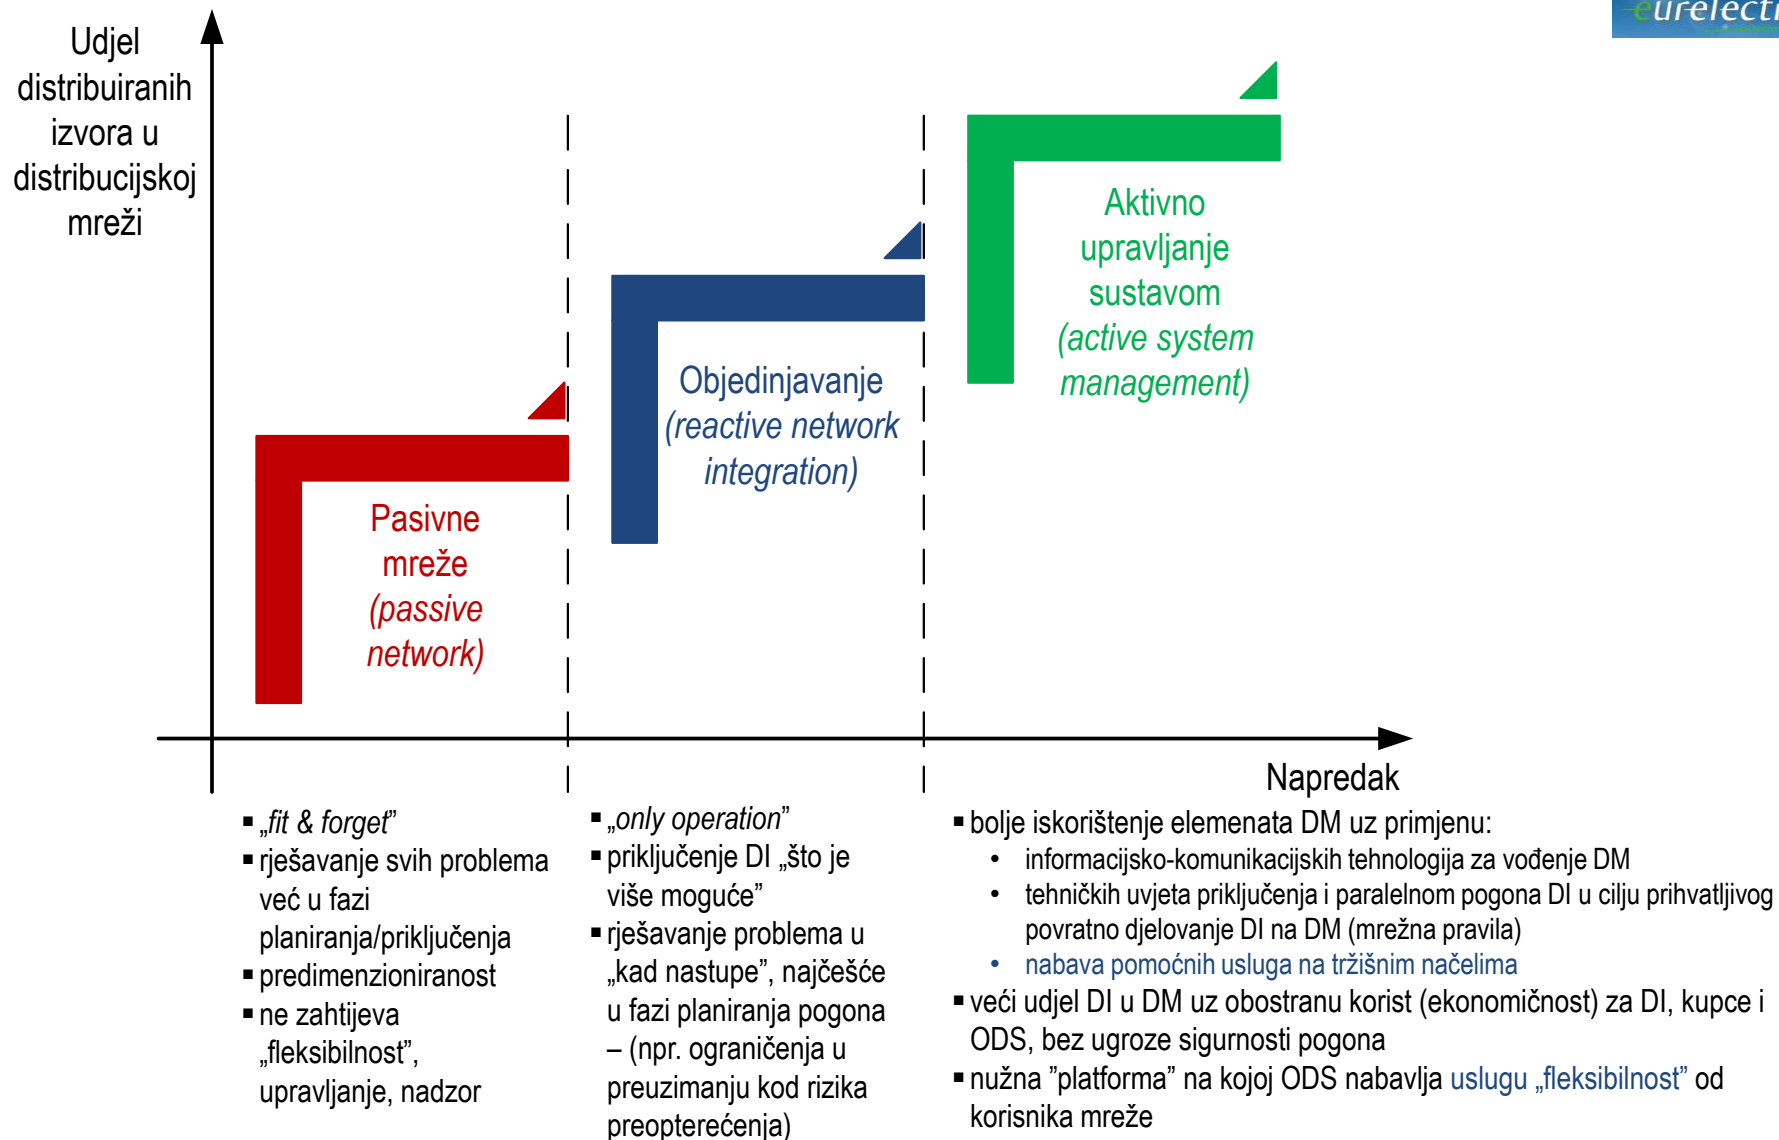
eurelectr

Udjel distribuiranih izvora u distribucijskoj mreži

Pasivne mreže (passive network)

Objedinjavanje (reactive network integration)

Aktivno upravljanje sustavom (active system management)

Napredak

▪ „fit & forget"
▪ rješavanje svih problema već u fazi planiranja/priključenja
▪ predimenzioniranost
▪ ne zahtijeva „fleksibilnost", upravljanje, nadzor

▪ „only operation"
▪ priključenje DI „što je više moguće"
▪ rješavanje problema u „kad nastupe", najčešće u fazi planiranja pogona – (npr. ograničenja u preuzimanju kod rizika preopterećenja)

▪ bolje iskorištenje elemenata DM uz primjenu:
• informacijsko-komunikacijskih tehnologija za vođenje DM
• tehničkih uvjeta priključenja i paralelnom pogona DI u cilju prihvatljivog povratno djelovanje DI na DM (mrežna pravila)
• nabava pomoćnih usluga na tržišnim načelima
▪ veći udjel DI u DM uz obostranu korist (ekonomičnost) za DI, kupce i ODS, bez ugroze sigurnosti pogona
▪ nužna "platforma" na kojoj ODS nabavlja uslugu „fleksibilnost" od korisnika mreže